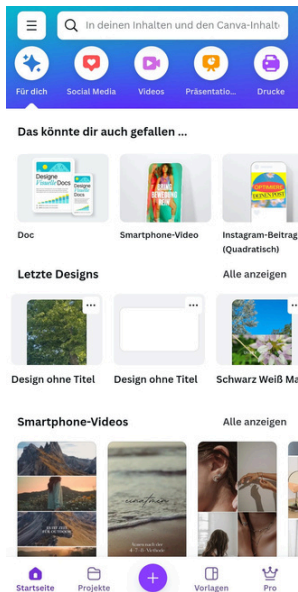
In deinen Inhalten und den Canva-Inhalte

Für dich
Social Media
Videos
Präsentatio...
Drucke

Das könnte dir auch gefallen ...

Designe Finanz Docs
Doc

Smartphone-Video

OPTIMIERE DEINEN TAG
Instagram-Beitrag (Quadratisch)

Letzte Designs
Alle anzeigen

Design ohne Titel
Design ohne Titel
Schwarz Weiß Ma

Smartphone-Videos
Alle anzeigen

Startseite
Projekte
Vorlagen
Pro